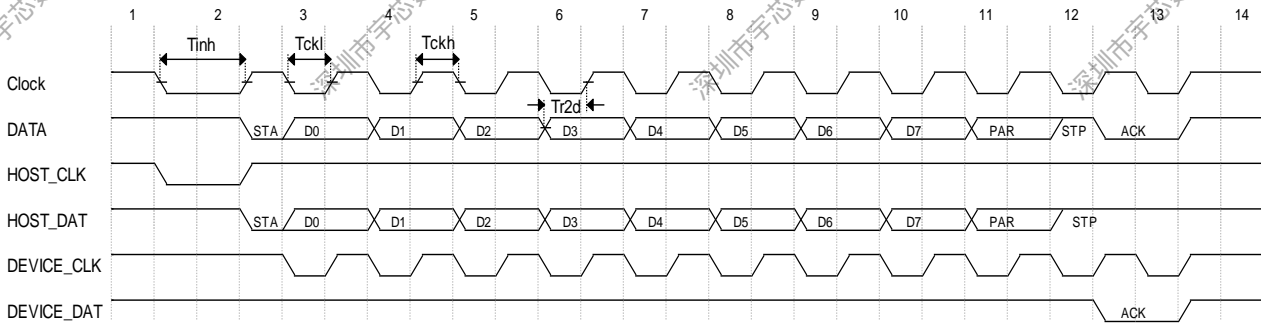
1 2 3 4 5 6 7 8 9 10 11 12 13 14

Tinh Tckl Tckh

Clock

Tr2d

DATA STA D0 D1 D2 D3 D4 D5 D6 D7 PAR STP ACK

HOST_CLK

HOST_DAT STA D0 D1 D2 D3 D4 D5 D6 D7 PAR STP

DEVICE_CLK

DEVICE_DAT ACK

深圳市宇芯 深圳市宇芯 深圳市宇芯 深圳市宇芯